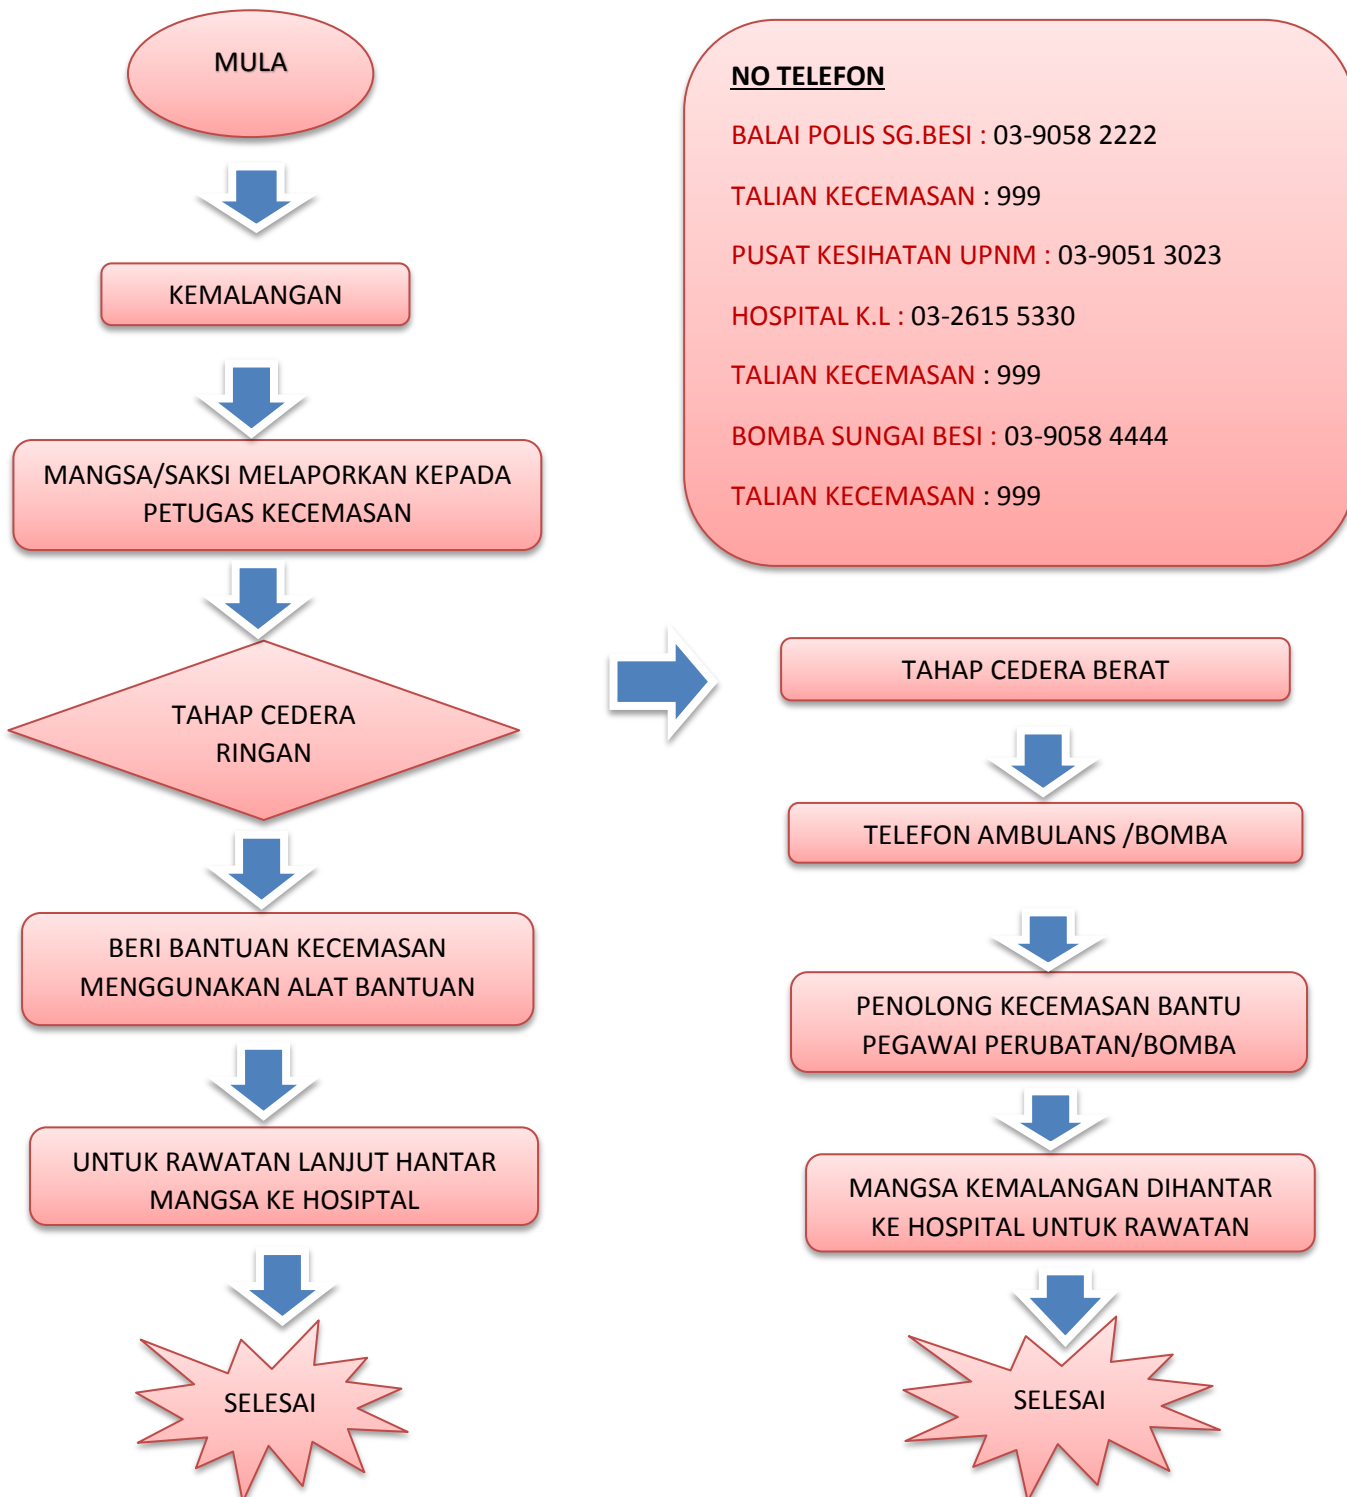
MULA

KEMALANGAN

MANGSA/SAKSI MELAPORKAN KEPADA PETUGAS KECEMASAN

TAHAP CEDERA RINGAN

BERI BANTUAN KECEMASAN MENGGUNAKAN ALAT BANTUAN

UNTUK RAWATAN LANJUT HANTAR MANGSA KE HOSIPTAL

SELESAI

NO TELEFON

BALAI POLIS SG.BESI : 03-9058 2222

TALIAN KECEMASAN : 999

PUSAT KESIHATAN UPNM : 03-9051 3023

HOSPITAL K.L : 03-2615 5330

TALIAN KECEMASAN : 999

BOMBA SUNGAI BESI : 03-9058 4444

TALIAN KECEMASAN : 999

TAHAP CEDERA BERAT

TELEFON AMBULANS /BOMBA

PENOLONG KECEMASAN BANTU PEGAWAI PERUBATAN/BOMBA

MANGSA KEMALANGAN DIHANTAR KE HOSPITAL UNTUK RAWATAN

SELESAI